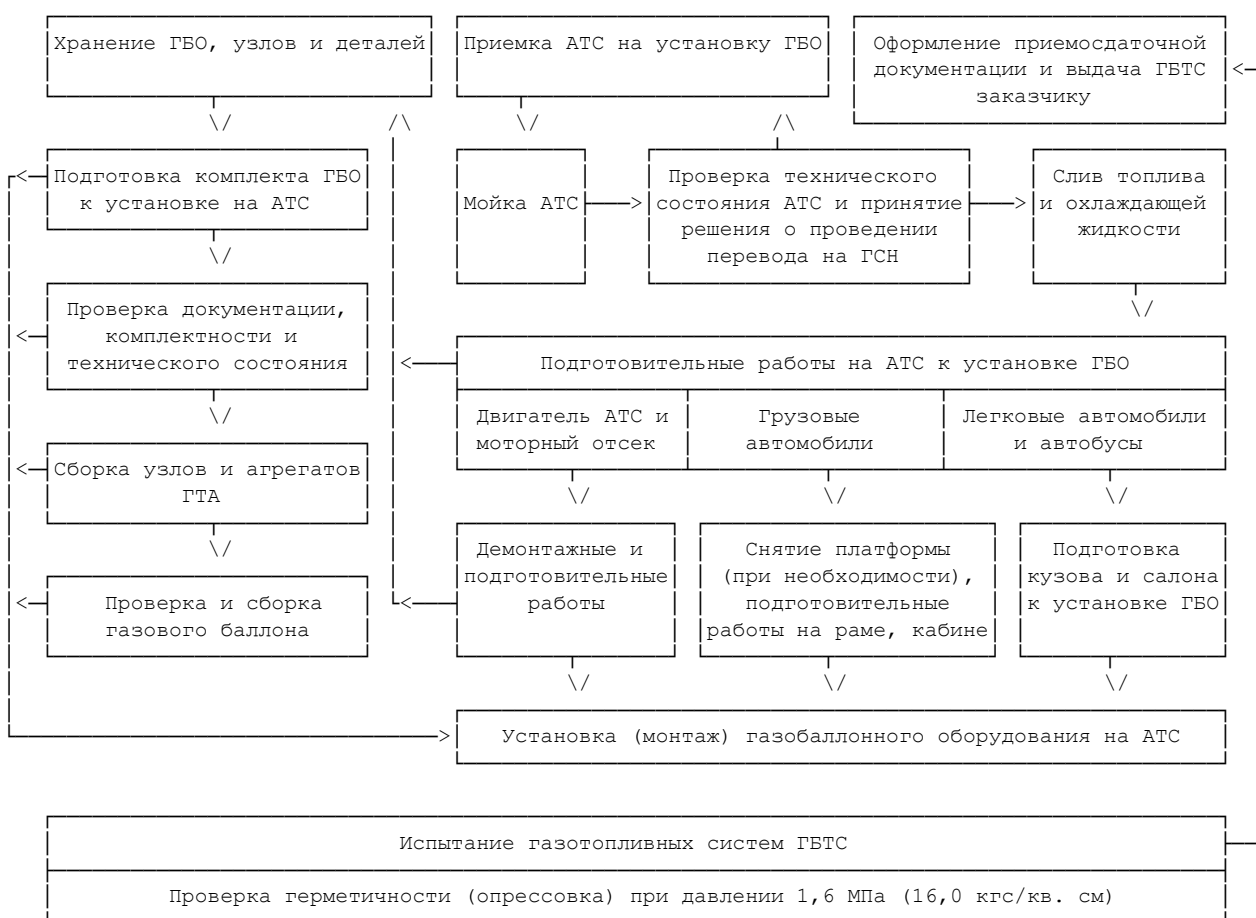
Хранение ГБО, узлов и деталей

Приемка АТС на установку ГБО

Оформление приемосдаточной документации и выдача ГБТС заказчику

Подготовка комплекта ГБО к установке на АТС

Мойка АТС

Проверка технического состояния АТС и принятие решения о проведении перевода на ГСН

Слив топлива и охлаждающей жидкости

Проверка документации, комплектности и технического состояния

Подготовительные работы на АТС к установке ГБО

| Двигатель АТС и моторный отсек | Грузовые автомобили | Легковые автомобили и автобусы |
|---|---|---|

Сборка узлов и агрегатов ГТА

Демонтажные и подготовительные работы

Снятие платформы (при необходимости), подготовительные работы на раме, кабине

Подготовка кузова и салона к установке ГБО

Проверка и сборка газового баллона

Установка (монтаж) газобаллонного оборудования на АТС

Испытание газотопливных систем ГБТС

Проверка герметичности (опрессовка) при давлении 1,6 МПа (16,0 кгс/кв. см)